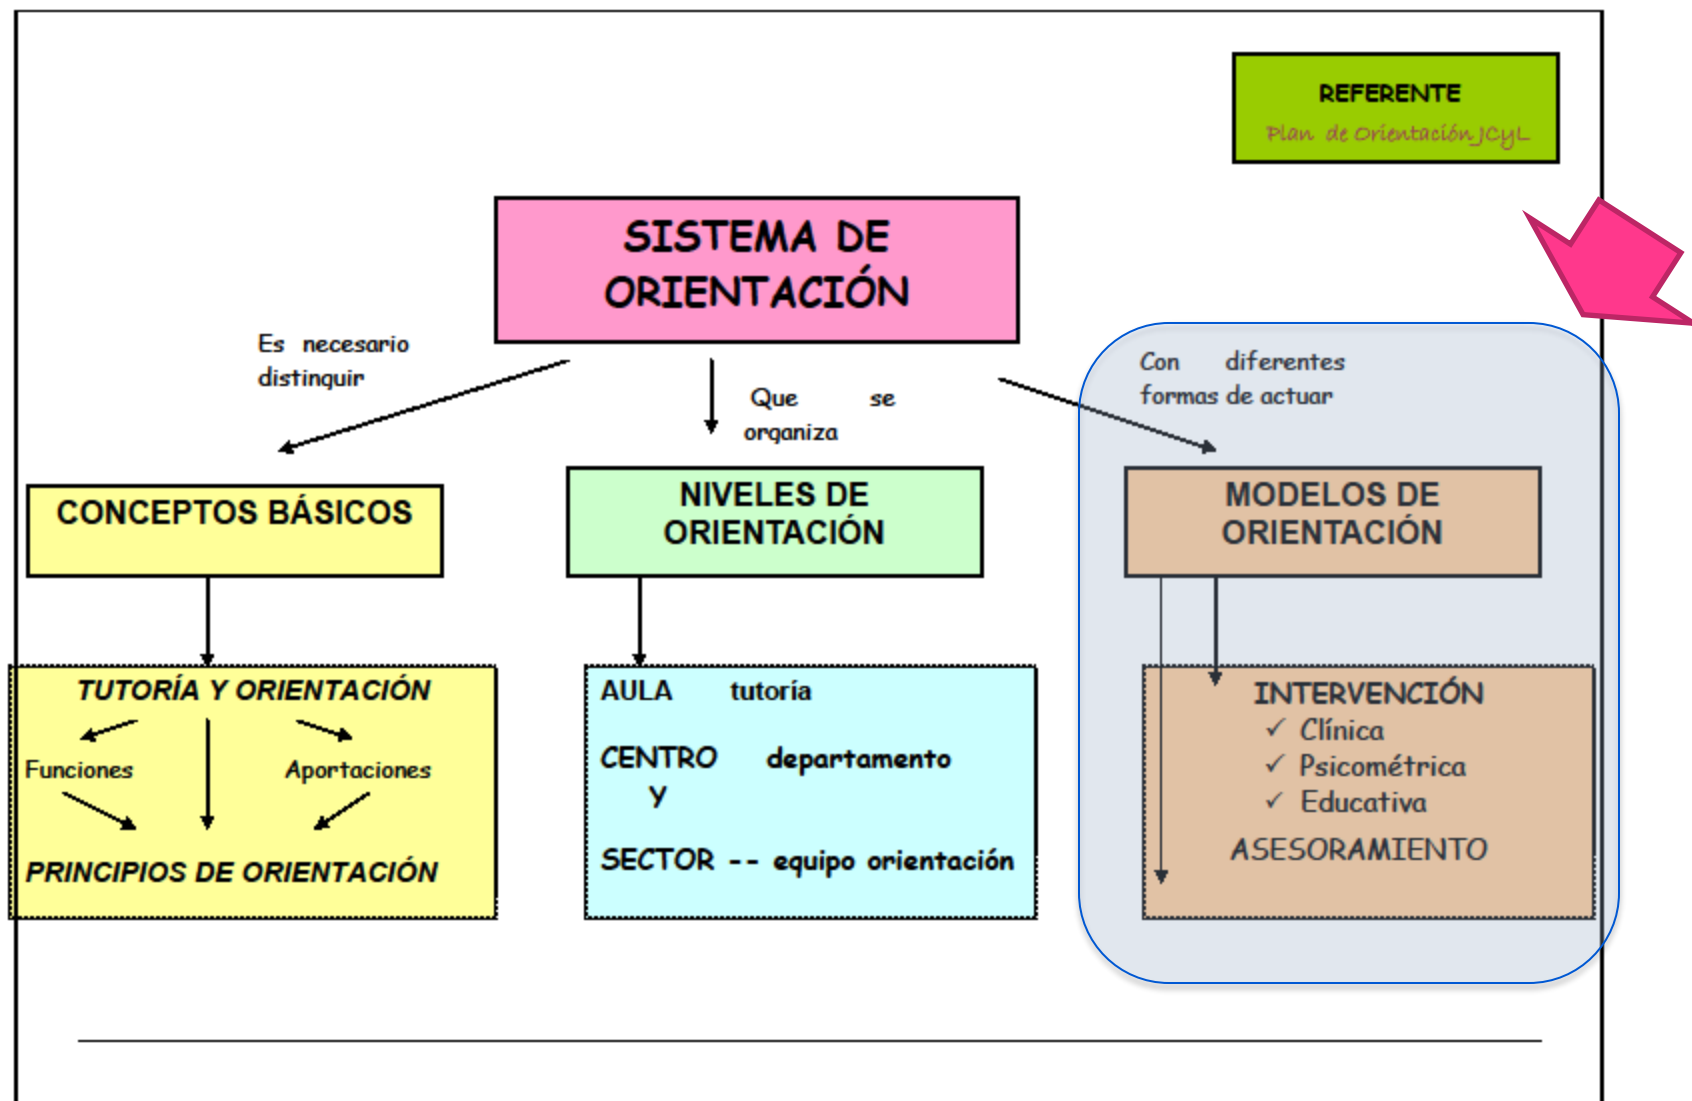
REFERENTE
Plan de Orientación JCyL

SISTEMA DE ORIENTACIÓN

Es necesario distinguir

Que se organiza

Con diferentes formas de actuar

CONCEPTOS BÁSICOS

NIVELES DE ORIENTACIÓN

MODELOS DE ORIENTACIÓN

TUTORÍA Y ORIENTACIÓN
Funciones
Aportaciones
PRINCIPIOS DE ORIENTACIÓN

AULA tutoría
CENTRO departamento
y
SECTOR -- equipo orientación

INTERVENCIÓN
✓ Clínica
✓ Psicométrica
✓ Educativa
ASESORAMIENTO